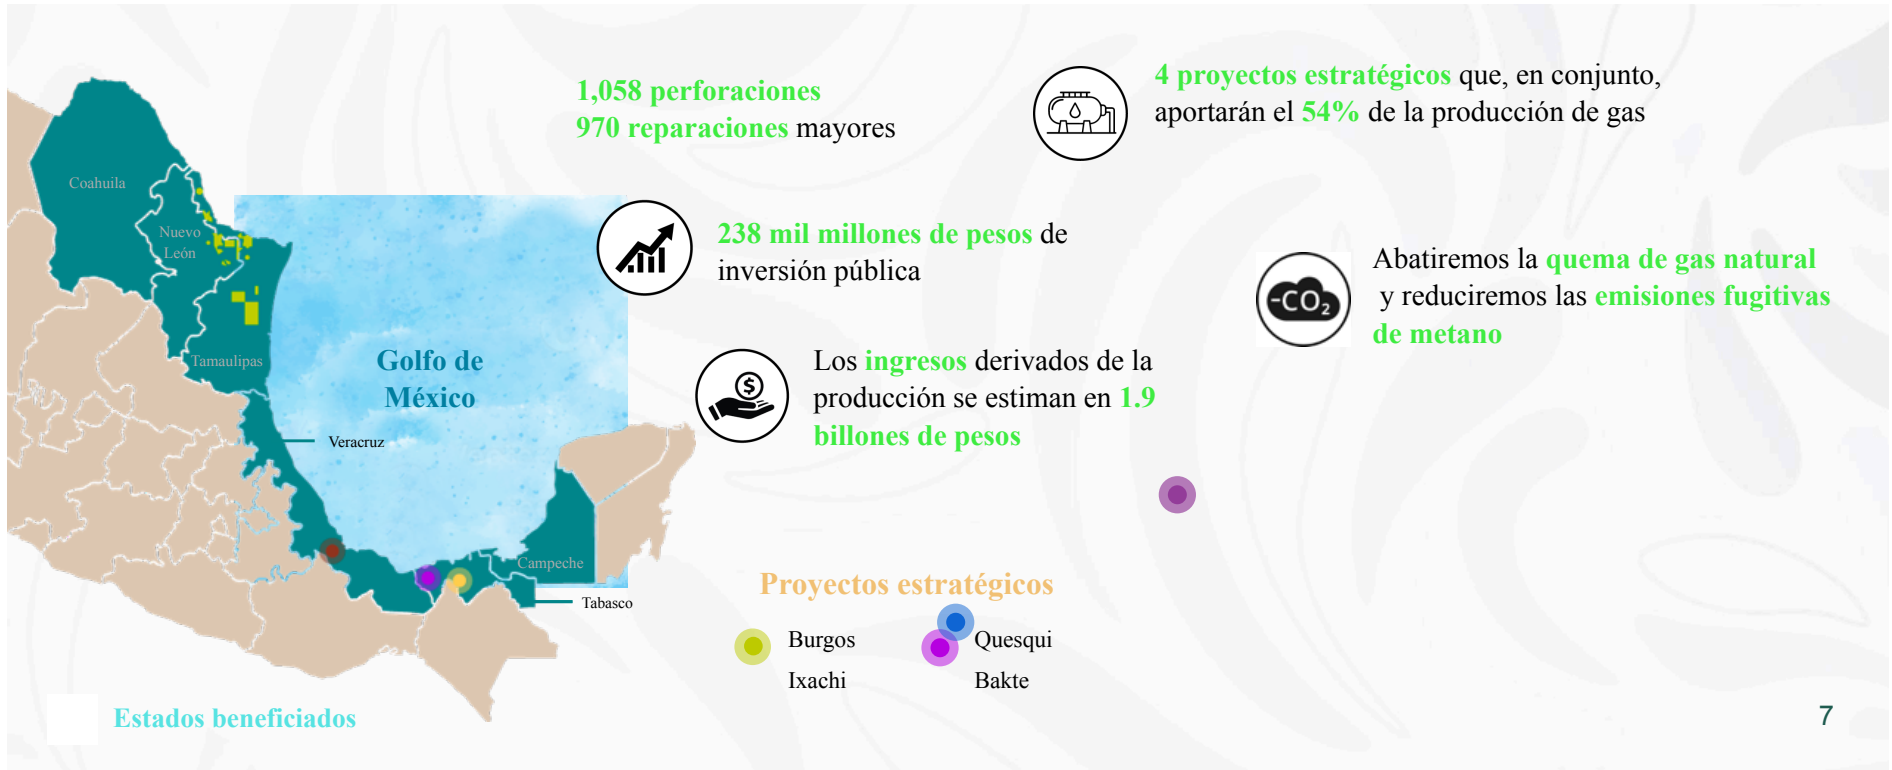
1,058 perforaciones
970 reparaciones mayores

4 proyectos estratégicos que, en conjunto, aportarán el 54% de la producción de gas

238 mil millones de pesos de inversión pública

Abatiremos la quema de gas natural y reduciremos las emisiones fugitivas de metano

$-CO_2$

Los ingresos derivados de la producción se estiman en 1.9 billones de pesos

Coahuila
Nuevo León
Tamaulipas
Golfo de México
Veracruz
Campeche
Tabasco

Proyectos estratégicos
Burgos
Quesqui
Ixachi
Bakte

Estados beneficiados

7